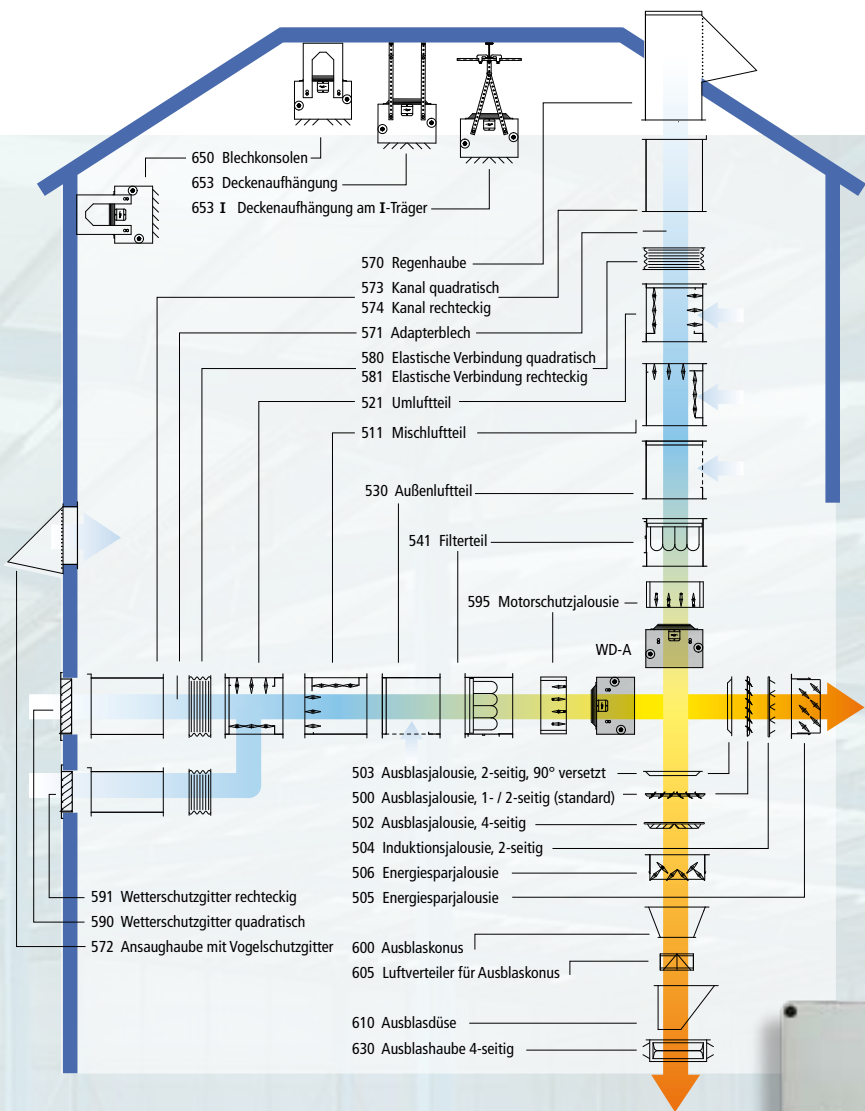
650 Blechkonsolen
653 Deckenaufhängung
653 I Deckenaufhängung am I-Träger

570 Regenhaube
573 Kanal quadratisch
574 Kanal rechteckig
571 Adapterblech
580 Elastische Verbindung quadratisch
581 Elastische Verbindung rechteckig
521 Umluftteil
511 Mischluftteil
530 Außenluftteil
541 Filterteil
595 Motorschutzjalousie
WD-A

503 Ausblasjalousie, 2-seitig, 90° versetzt
500 Ausblasjalousie, 1- / 2-seitig (standard)
502 Ausblasjalousie, 4-seitig
504 Induktionsjalousie, 2-seitig
506 Energiesparjalousie
505 Energiesparjalousie

591 Wetterschutzgitter rechteckig
590 Wetterschutzgitter quadratisch
572 Ansaughaube mit Vogelschutzgitter

600 Ausblaskonus
605 Luftverteiler für Ausblaskonus
610 Ausblasdüse
630 Ausblashaube 4-seitig